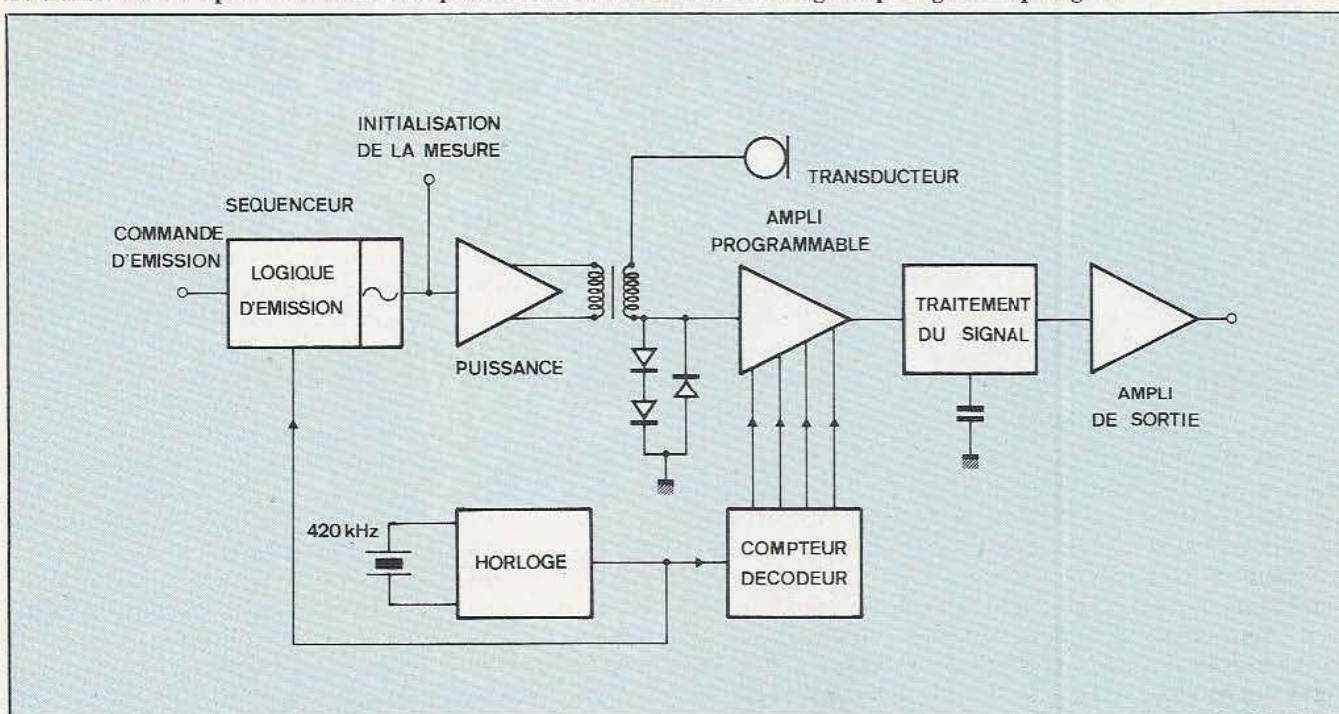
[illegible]

INITIALISATION DE LA MESURE

TRANSDUCTEUR

SEQUENCEUR

COMMANDE D'EMISSION

LOGIQUE D'EMISSION

AMPLI PROGRAMMABLE

TRAITEMENT DU SIGNAL

PUISSANCE

AMPLI DE SORTIE

420 kHz

HORLOGE

COMPTEUR DECODEUR